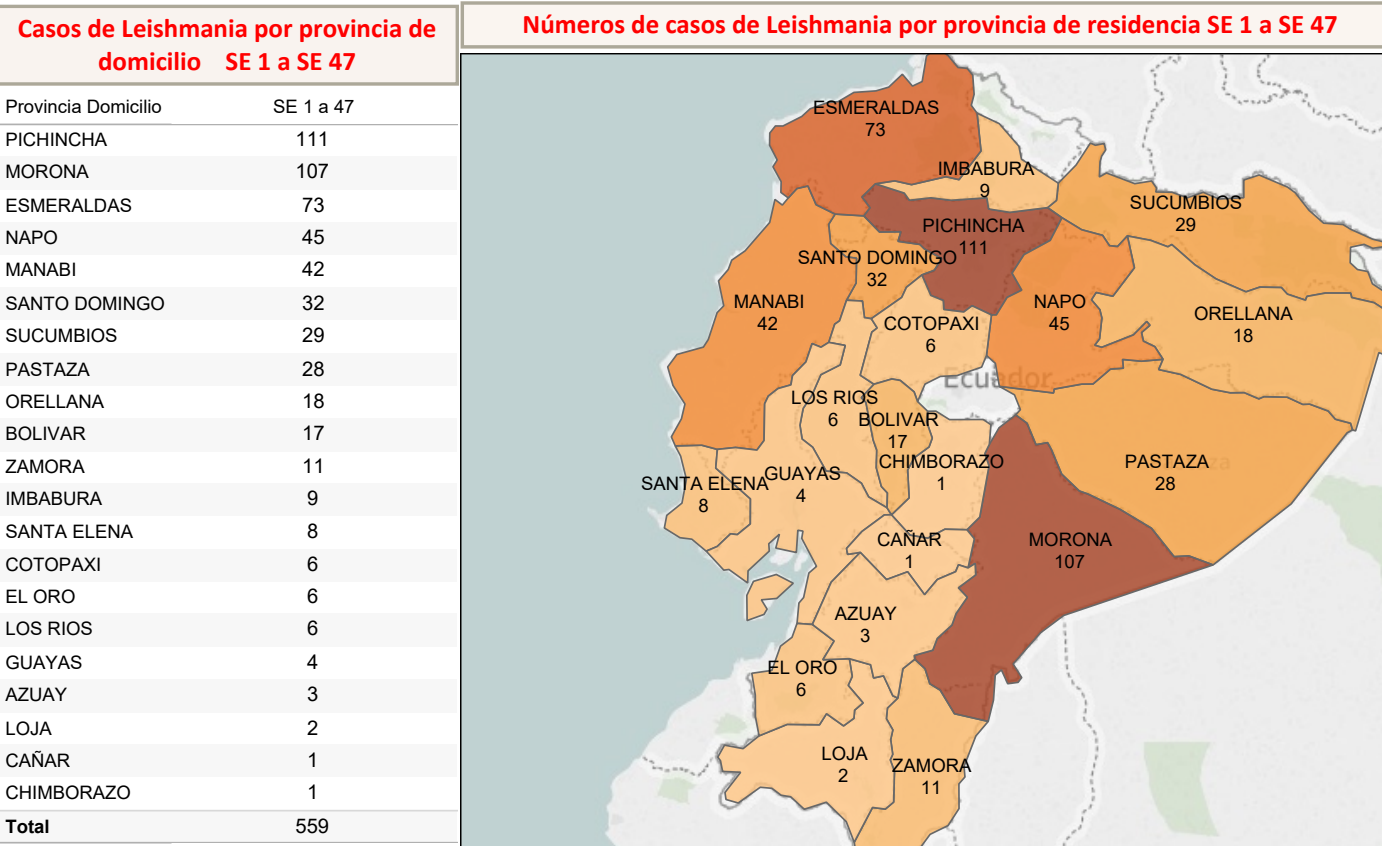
Casos de Leishmania por provincia de domicilio SE 1 a SE 47

| Provincia Domicilio | SE 1 a 47 |
|---|---|
| PICHINCHA | 111 |
| MORONA | 107 |
| ESMERALDAS | 73 |
| NAPO | 45 |
| MANABI | 42 |
| SANTO DOMINGO | 32 |
| SUCUMBIOS | 29 |
| PASTAZA | 28 |
| ORELLANA | 18 |
| BOLIVAR | 17 |
| ZAMORA | 11 |
| IMBABURA | 9 |
| SANTA ELENA | 8 |
| COTOPAXI | 6 |
| EL ORO | 6 |
| LOS RIOS | 6 |
| GUAYAS | 4 |
| AZUAY | 3 |
| LOJA | 2 |
| CAÑAR | 1 |
| CHIMBORAZO | 1 |
| **Total** | 559 |

Números de casos de Leishmania por provincia de residencia SE 1 a SE 47

ESMERALDAS 73
IMBABURA 9
SUCUMBIOS 29
PICHINCHA 111
SANTO DOMINGO 32
MANABI 42
NAPO 45
ORELLANA 18
COTOPAXI 6
Ecuador
LOS RIOS 6
BOLIVAR 17
CHIMBORAZO 1
PASTAZA 28
SANTA ELENA 8
GUAYAS 4
CAÑAR 1
MORONA 107
AZUAY 3
EL ORO 6
LOJA 2
ZAMORA 11